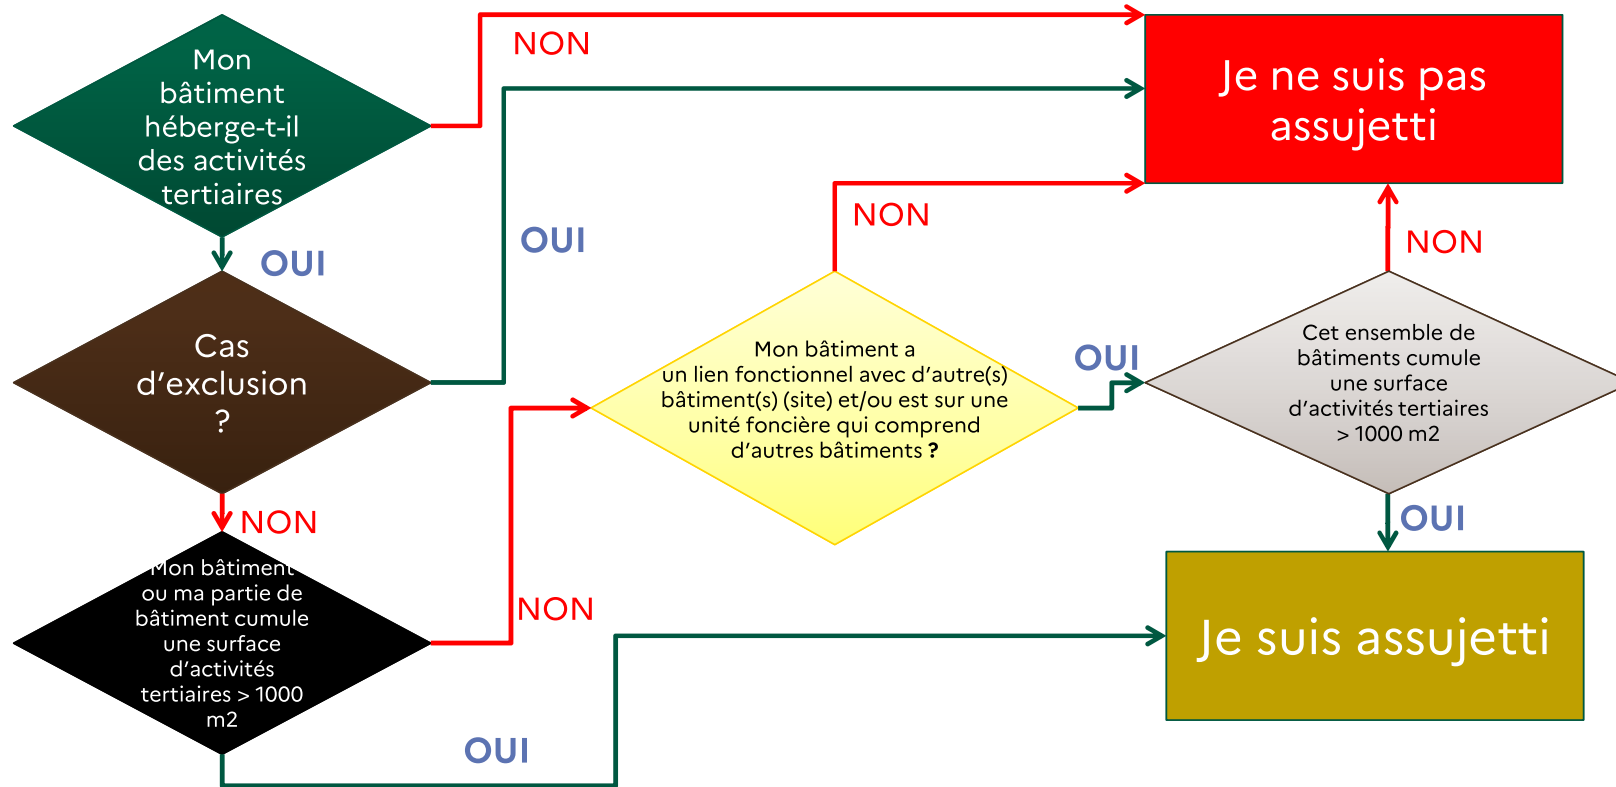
Mon bâtiment héberge-t-il des activités tertiaires

NON

Je ne suis pas assujetti

OUI

OUI

Cas d’exclusion ?

NON

NON

NON

Mon bâtiment a un lien fonctionnel avec d’autre(s) bâtiment(s) (site) et/ou est sur une unité foncière qui comprend d’autres bâtiments ?

OUI

Cet ensemble de bâtiments cumule une surface d’activités tertiaires > 1000 m2

NON

OUI

Mon bâtiment ou ma partie de bâtiment cumule une surface d’activités tertiaires > 1000 m2

NON

Je suis assujetti

OUI